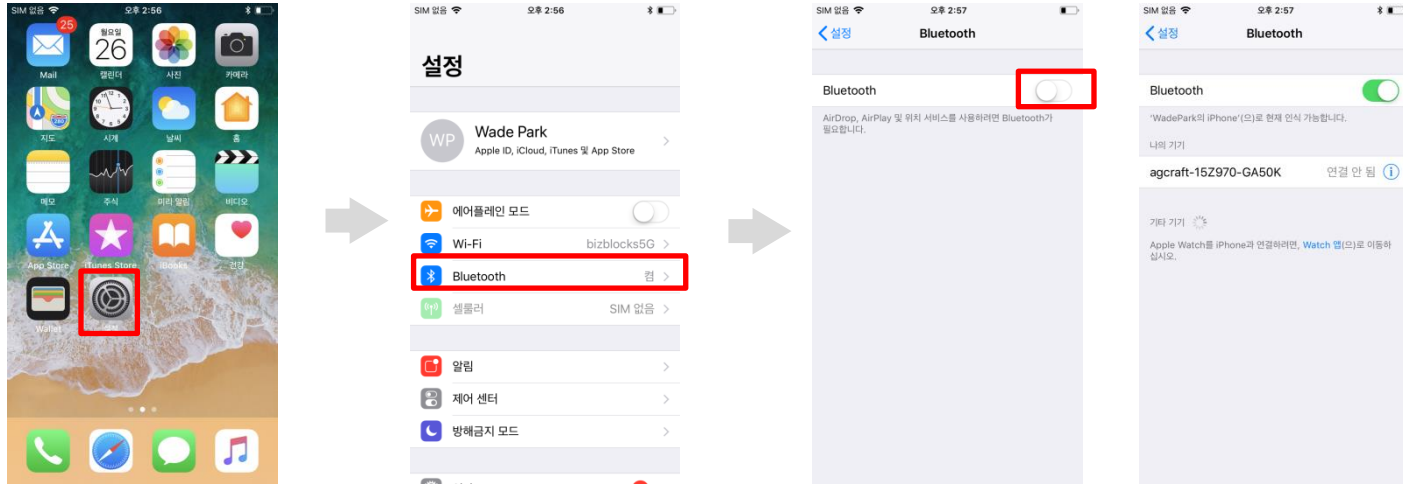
SIM 없음 오후 2:56

25
Mail
월요일 26
캘린더
사진
카메라
지도
시계
날씨
홈
메모
주식
미리 알림
비디오
App Store
iTunes Store
iBooks
건강
Wallet
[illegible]

SIM 없음 오후 2:56

설정

WP
Wade Park
Apple ID, iCloud, iTunes 및 App Store

에어플레인 모드
Wi-Fi bizblocks5G
Bluetooth 켬
셀룰러 SIM 없음

알림
제어 센터
방해금지 모드

SIM 없음 오후 2:57
설정 Bluetooth

Bluetooth

AirDrop, AirPlay 및 위치 서비스를 사용하려면 Bluetooth가 필요합니다.

SIM 없음 오후 2:57
설정 Bluetooth

Bluetooth

'WadePark의 iPhone'(으)로 현재 인식 가능합니다.

나의 기기

agcraft-15Z970-GA50K 연결 안 됨

기타 기기

Apple Watch를 iPhone과 연결하려면, Watch 앱(으)로 이동하십시오.